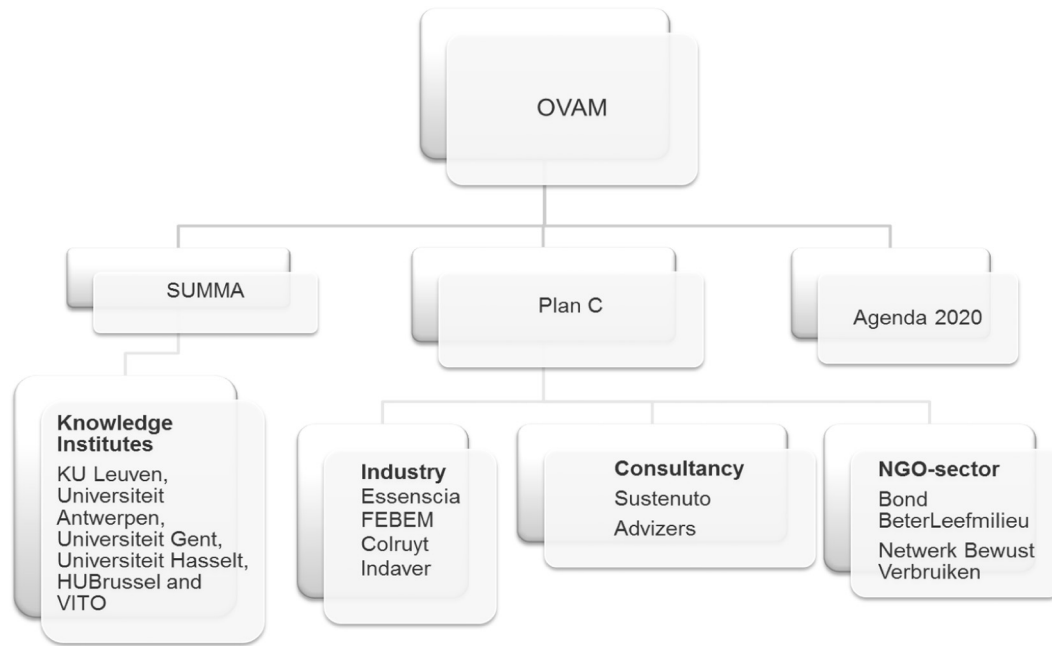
OVAM

SUMMA

Plan C

Agenda 2020

Knowledge Institutes
KU Leuven, Universiteit Antwerpen, Universiteit Gent, Universiteit Hasselt, HUBrussel and VITO

Industry
Essenscia
FEBEM
Colruyt
Indaver

Consultancy
Sustenuto
Advizers

NGO-sector
Bond BeterLeefmilieu
Netwerk Bewust Verbruiken